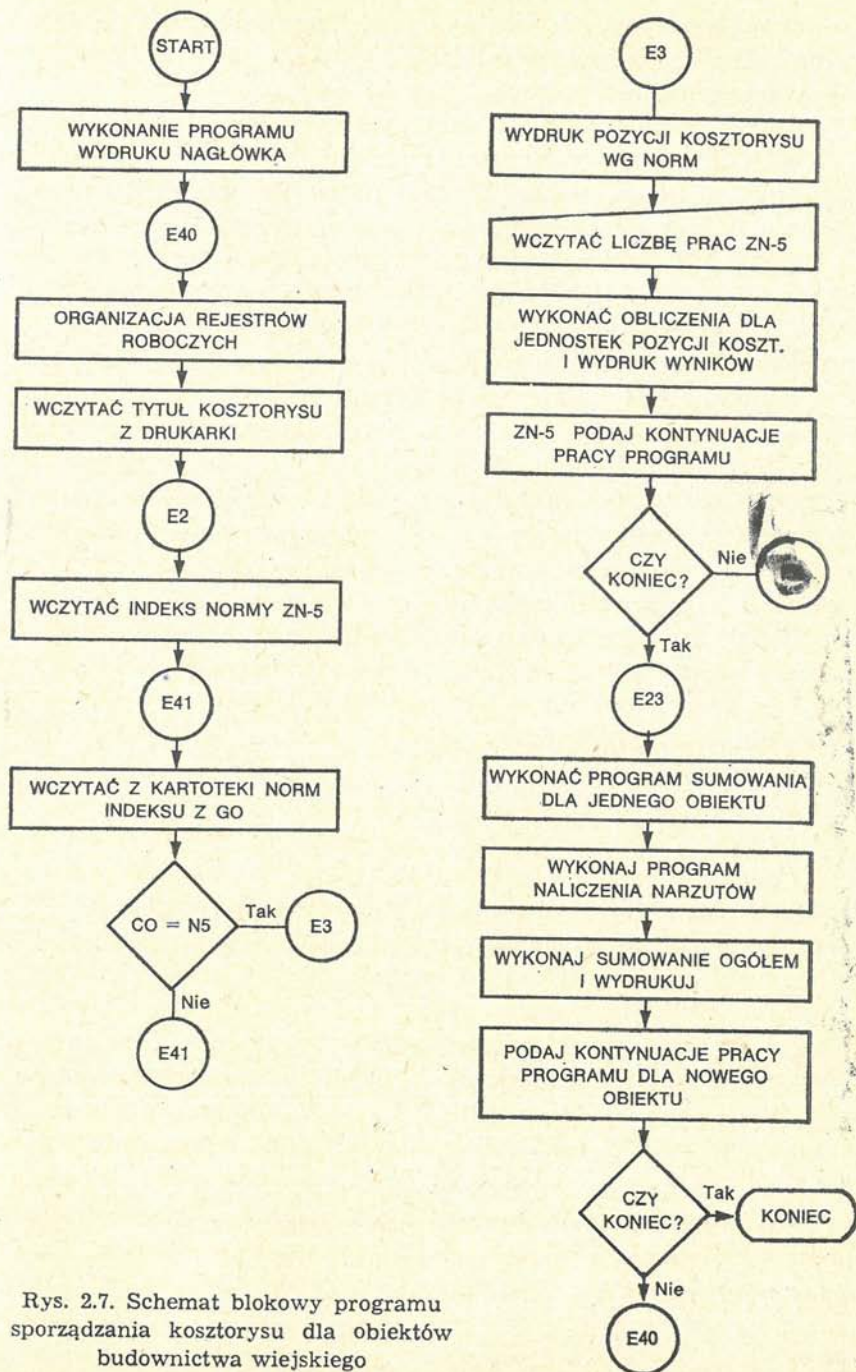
START

WYKONANIE PROGRAMU WYDRUKU NAGŁÓWKA

E40

ORGANIZACJA REJESTRÓW ROBOCZYCH

WCZYTAĆ TYTUŁ KOSZTORYSU Z DRUKARKI

E2

WCZYTAĆ INDEKS NORMY ZN-5

E41

WCZYTAĆ Z KARTOTEKI NORM INDEKSU Z GO

CO = N5

Tak

E3

Nie

E41

E3

WYDRUK POZYCJI KOSZTORYSU WG NORM

WCZYTAĆ LICZBĘ PRAC ZN-5

WYKONAĆ OBLICZENIA DLA JEDNOSTEK POZYCJI KOSZT. I WYDRUK WYNIKÓW

ZN-5 PODAJ KONTYNUACJE PRACY PROGRAMU

CZY KONIEC?

Nie

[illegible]

Tak

E23

WYKONAĆ PROGRAM SUMOWANIA DLA JEDNEGO OBIEKTU

WYKONAJ PROGRAM NALICZENIA NARZUTÓW

WYKONAJ SUMOWANIE OGÓŁEM I WYDRUKUJ

PODAJ KONTYNUACJE PRACY PROGRAMU DLA NOWEGO OBIEKTU

CZY KONIEC?

Tak

KONIEC

Nie

E40

Rys. 2.7. Schemat blokowy programu sporządzania kosztorysu dla obiektów budownictwa wiejskiego